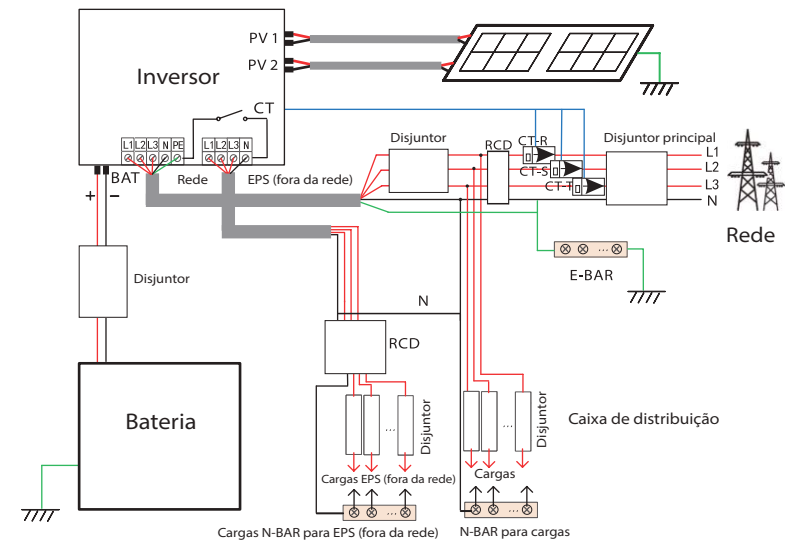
Inversor

PV 1
PV 2
CT

L1 L2 L3 N PE
L1 L2 L3 N

BAT
+ −
Rede
EPS (fora da rede)

Disjuntor
RCD
CT-R
CT-S
CT-T
Disjuntor principal
L1
L2
L3
N
Rede

E-BAR

Disjuntor

N

RCD

Bateria

Disjuntor
...
Disjuntor
...

Caixa de distribuição

Cargas EPS (fora da rede)
Cargas

Cargas N-BAR para EPS (fora da rede)
N-BAR para cargas